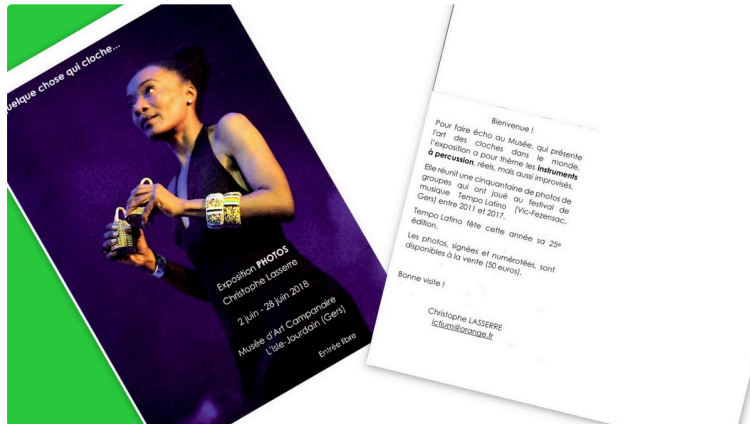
uelque chose qui cloche...

Exposition PHOTOS
Christophe Lasserre

2 juin - 28 juin 2018

Musée d'Art Campanaire
L'Isle-Jourdain (Gers)

Entrée libre

Bienvenue !

Pour faire écho au Musée, qui présente l'art des cloches dans le monde, l'exposition a pour thème les instruments à percussion, réels, mais aussi improvisés.

Elle réunit une cinquantaine de photos de groupes qui ont joué au festival de musique Tempo Latino (Vic-Fezensac, Gers) entre 2011 et 2017.

Tempo Latino fête cette année sa 25e édition.

Les photos, signées et numérotées, sont disponibles à la vente (50 euros).

Bonne visite !

Christophe LASSERRE
ictium@orange.fr